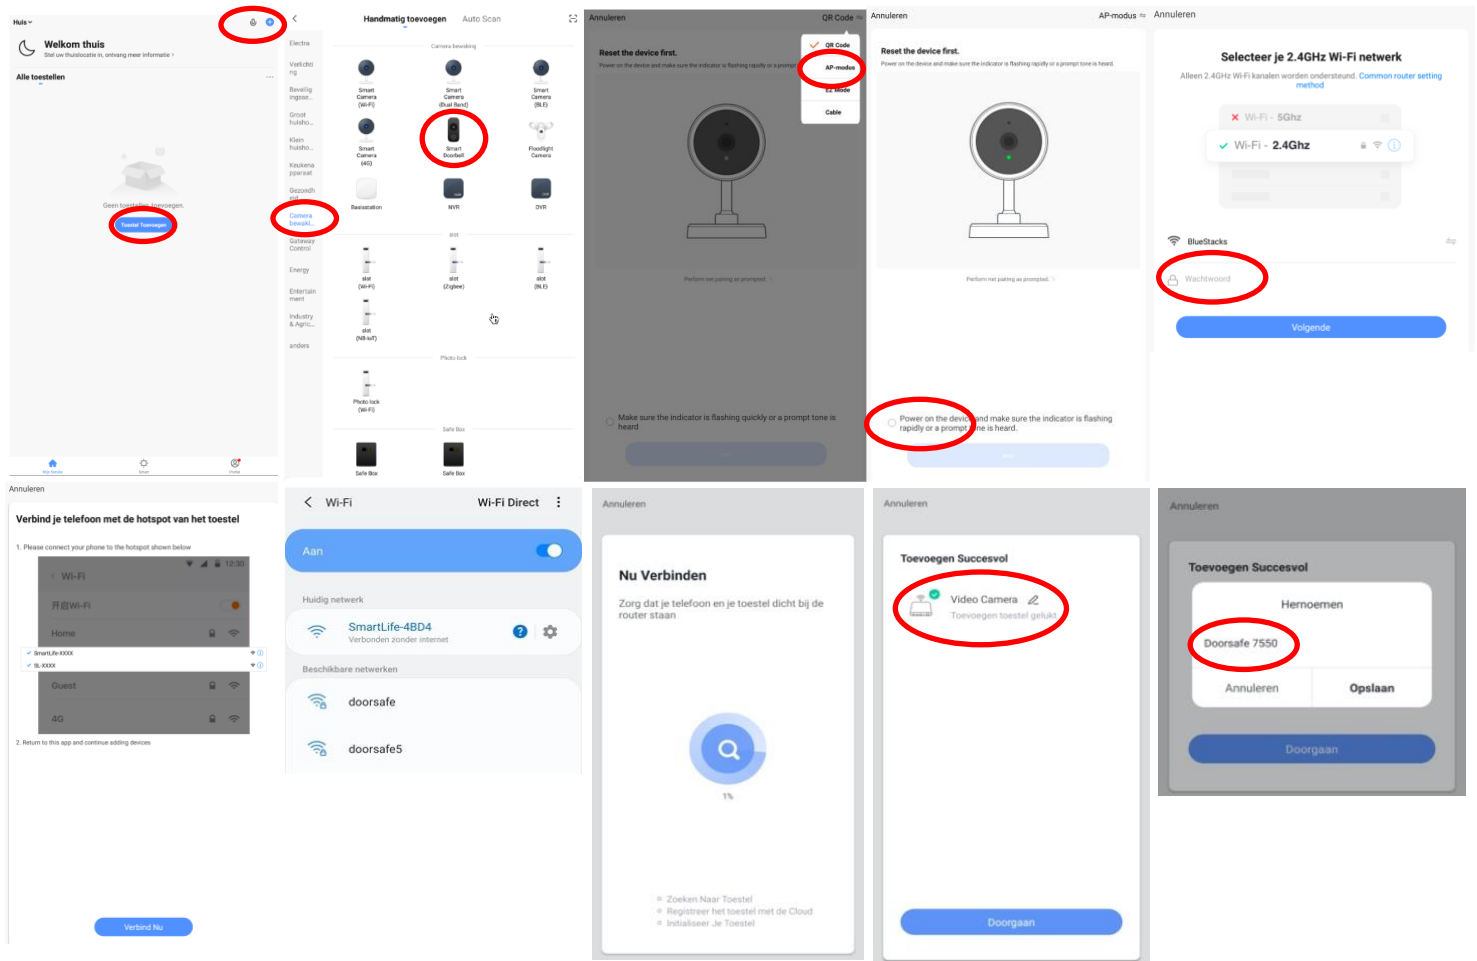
Huis
Welkom thuis
Stel uw thuislocatie in, ontvang meer informatie
Alle toestellen
Geen toestellen, toevoegen.
Toestel Toevoegen

Handmatig toevoegen
Auto Scan
Electra
Veiligheid
Beveiliging
Groot huishoudelijk
Klein huishoudelijk
Keukenapparaat
Gezondheid
Camera bewaking
Gateway Control
Energy
Entertainment
Industry & Agric...
anders
Camera bewaking
Smart Camera (Wi-Fi)
Smart Camera (Dual Band)
Smart Camera (BLE)
Smart Camera (4G)
Smart Doorbell
Floodlight Camera
Basisstation
NVR
DVR
slot
slot (Wi-Fi)
slot (Zigbee)
slot (BLE)
slot (NB-IoT)
Photo lock
Photo lock (Wi-Fi)
Safe Box
Safe Box
Safe Box

Annuleren
QR Code
QR Code
AP-modus
EZ Mode
Cable
Reset the device first.
Power on the device and make sure the indicator is flashing rapidly or a prompt tone is heard
Perform net pairing as prompted.
Make sure the indicator is flashing quickly or a prompt tone is heard

Annuleren
AP-modus
Reset the device first.
Power on the device and make sure the indicator is flashing rapidly or a prompt tone is heard
Perform net pairing as prompted.
Power on the device and make sure the indicator is flashing rapidly or a prompt tone is heard.

Annuleren
Selecteer je 2.4GHz Wi-Fi netwerk
Alleen 2.4GHz Wi-Fi kanalen worden ondersteund. Common router setting method
Wi-Fi - 5Ghz
Wi-Fi - 2.4Ghz
BlueStacks
Wachtwoord
Volgende

Annuleren
Verbind je telefoon met de hotspot van het toestel
1. Please connect your phone to the hotspot shown below
Wi-Fi
开启Wi-Fi
Home
SmartLife-XXXX
SL-XXXX
Guest
4G
2. Return to this app and continue adding devices
Verbind Nu

Wi-Fi
Wi-Fi Direct
Aan
Huidig netwerk
SmartLife-4BD4
Verbonden zonder internet
Beschikbare netwerken
doorsafe
doorsafe5

Annuleren
Nu Verbinden
Zorg dat je telefoon en je toestel dicht bij de router staan
1%
Zoeken Naar Toestel
Registreer het toestel met de Cloud
Initialiseer Je Toestel

Annuleren
Toevoegen Succesvol
Video Camera
Toevoegen toestel gelukt
Doorgaan

Annuleren
Toevoegen Succesvol
Hernoemen
Doorsafe 7550
Annuleren
Opslaan
Doorgaan